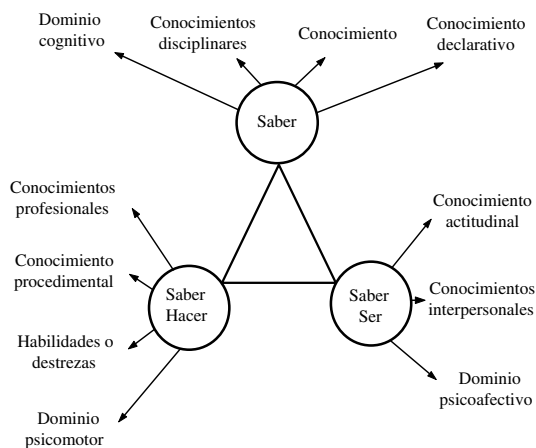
Dominio cognitivo

Conocimientos disciplinares

Conocimiento

Conocimiento declarativo

Saber

Conocimientos profesionales

Conocimiento procedimental

Habilidades o destrezas

Dominio psicomotor

Saber Hacer

Saber Ser

Conocimiento actitudinal

Conocimientos interpersonales

Dominio psicoafectivo